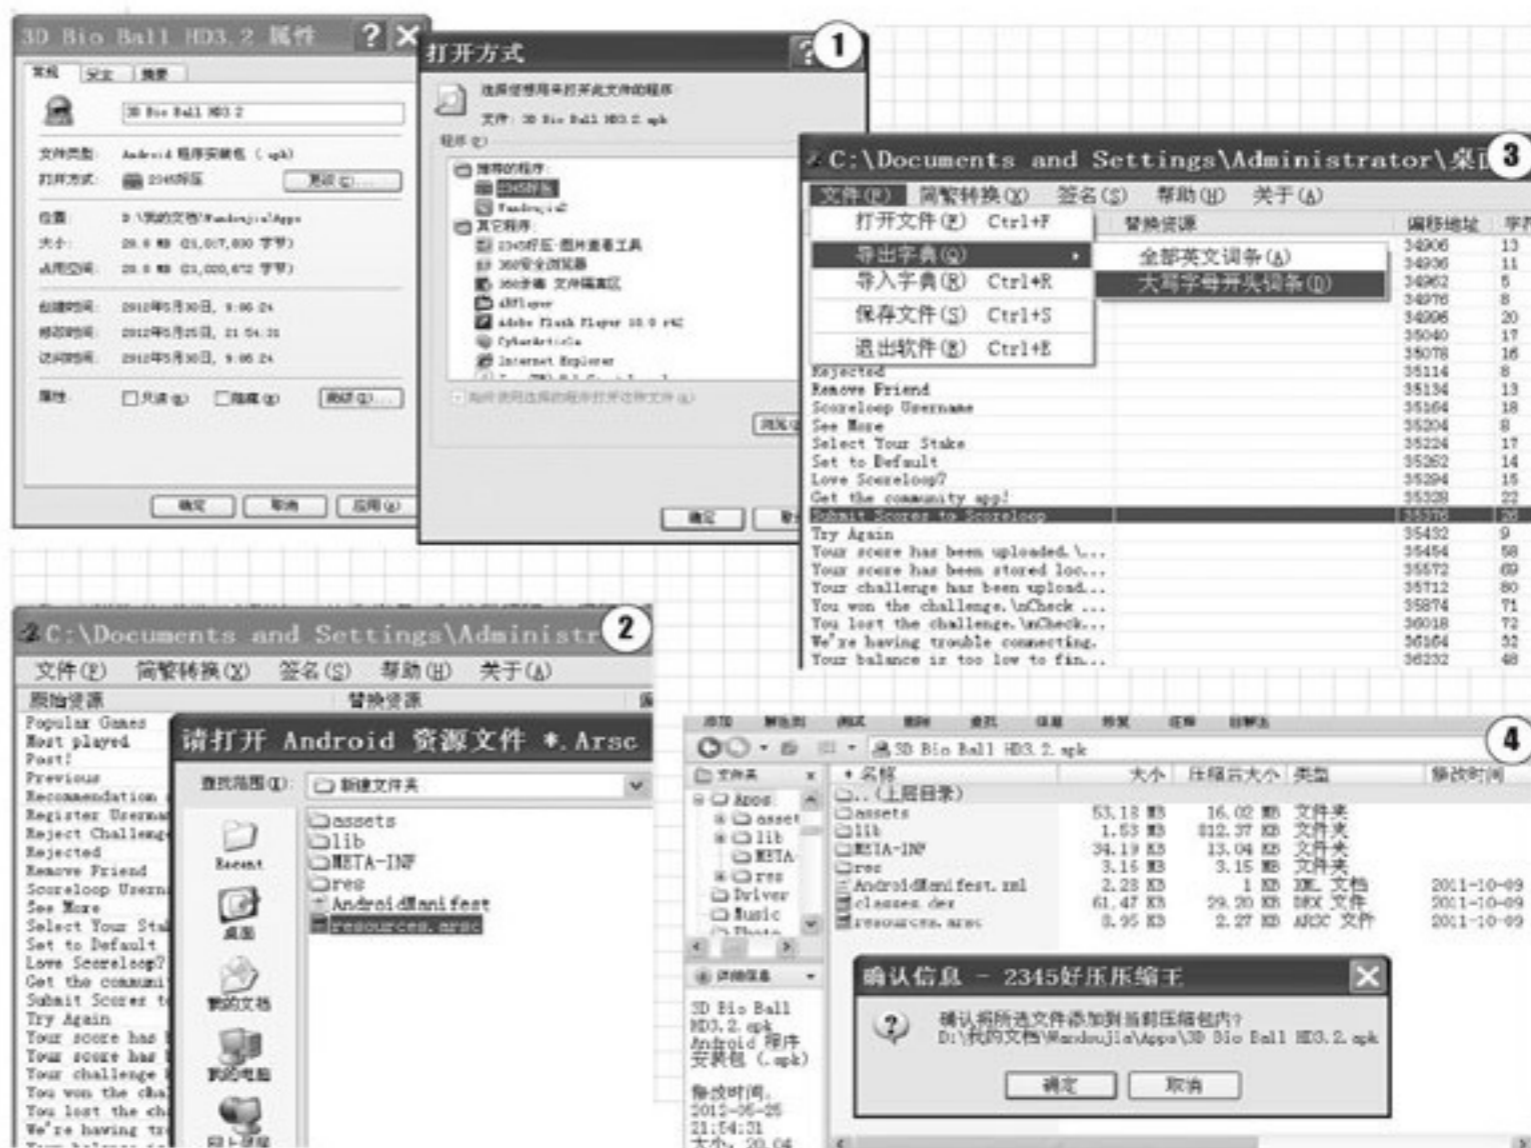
3D Bio Ball HD3.2 属性

常规 安全 摘要

3D Bio Ball HD3.2

文件类型: Android 程序安装包 (.apk)
打开方式: 2345好压 更改(C)...

位置: D:\我的文档\Wandoujia\Apps
大小: 20.8 MB (21,817,800 字节)
占用空间: 20.8 MB (21,020,672 字节)

创建时间: 2012年5月30日, 9:06:24
修改时间: 2012年5月25日, 21:54:31
访问时间: 2012年5月30日, 9:06:24

属性: 只读(R) 隐藏(H) 高级(D)...

确定 取消 应用(A)

打开方式 ① ?

选择您想用来打开此文件的程序:
文件: 3D Bio Ball HD3.2.apk
程序(P)
推荐的程序:
2345好压
Wandoujia2
其它程序:
2345好压·图片查看工具
360安全浏览器
360杀毒 文件粉碎器
AliPlayer
Adobe Flash Player 10.0 r42
CyberArticle
Internet Explorer
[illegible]
始终使用选择的程序打开这种文件(A)
浏览
确定

C:\Documents and Settings\Administrator\桌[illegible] ③
文件(F) 简繁转换(X) 签名(S) 帮助(H) 关于(A)
打开文件(F) Ctrl+F
导出字典(Q)
导入字典(R) Ctrl+R
保存文件(S) Ctrl+S
退出软件(E) Ctrl+E
全部英文词条(A)
大写字母开头词条(D)
替换资源 偏移地址 字节
34906 13
34936 11
34962 5
34976 8
34996 20
35040 17
35078 16
Rejected 35114 8
Remove Friend 35134 13
Scoreloop Username 35164 18
See More 35204 8
Select Your Stake 35224 17
Set to Default 35262 14
Love Scoreloop? 35294 15
Get the community app! 35328 22
Submit Scores to Scoreloop 35376 26
Try Again 35432 9
Your score has been uploaded.\... 35454 58
Your score has been stored loc... 35572 69
Your challenge has been upload... 35712 80
You won the challenge.\nCheck ... 35874 71
You lost the challenge.\nCheck... 36018 72
We're having trouble connecting. 36164 32
Your balance is too low to fin... 36232 48

C:\Documents and Settings\Administr ②
文件(F) 简繁转换(X) 签名(S) 帮助(H) 关于(A)
原始资源 替换资源
Popular Games
Most played
Post!
Previous
Recommendation
Register Username
Reject Challenge
Rejected
Remove Friend
Scoreloop Userna
See More
Select Your Sta
Set to Default
Love Scoreloop?
Get the communi
Submit Scores t
Try Again
Your score has
Your score has
Your challenge
You won the cha
You lost the ch
We're having tr

请打开 Android 资源文件 *.Arsc
查找范围(I): 新建文件夹
assets
lib
META-INF
res
AndroidManifest
resources.arsc
Recent
桌面
我的文档
我的电脑
网上邻居

添加 解压到 测试 删除 查找 信息 修复 注释 自解压
3D Bio Ball HD3.2.apk ④
文件夹 名称 大小 压缩后大小 类型 修改时间
..(上层目录)
Apps assets 53.18 MB 16.02 MB 文件夹
lib 1.53 MB 812.37 KB 文件夹
META-INF 34.19 KB 13.04 KB 文件夹
res 3.16 MB 3.15 MB 文件夹
Driver AndroidManifest.xml 2.28 KB 1 KB XML 文档 2011-10-09
Music classes.dex 61.47 KB 29.20 KB DEX 文件 2011-10-09
Photo resources.arsc 3.95 KB 2.27 KB ARSC 文件 2011-10-09
详细信息
3D Bio Ball HD3.2.apk
Android 程序安装包 (.apk)
修改时间:
2012-05-25
21:54:31
大小: 20.04

确认信息 - 2345好压压缩王
确认将所选文件添加到当前压缩包内?
D:\我的文档\Wandoujia\Apps\3D Bio Ball HD3.2.apk
确定 取消